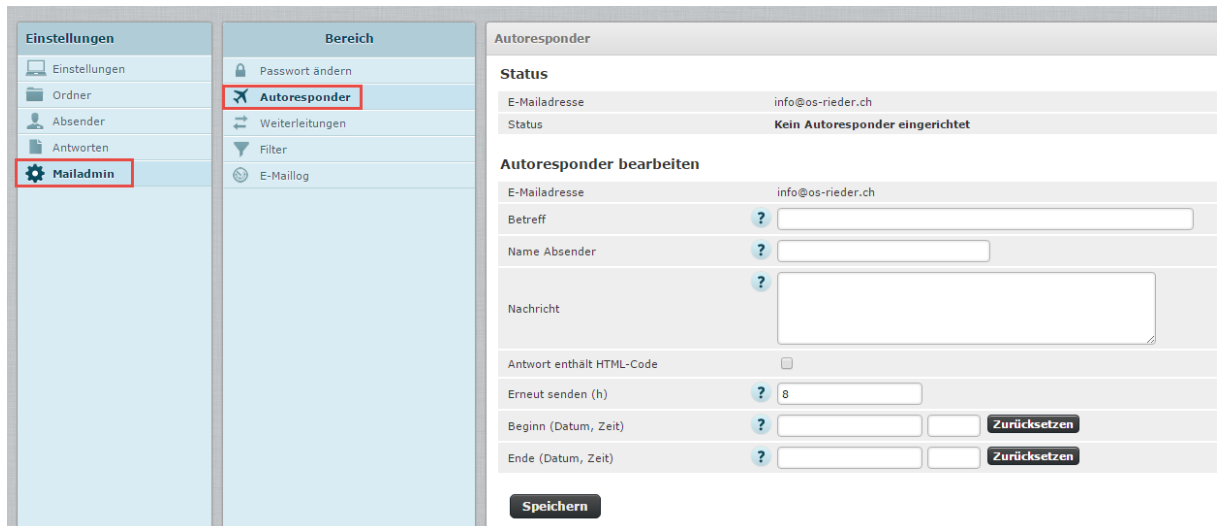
Einstellungen

Einstellungen
Ordner
Absender
Antworten
Mailadmin

Bereich

Passwort ändern
Autoresponder
Weiterleitungen
Filter
E-Maillog

Autoresponder

Status

| E-Mailadresse | info@os-rieder.ch |
|---|---|
| Status | Kein Autoresponder eingerichtet |

Autoresponder bearbeiten

E-Mailadresse info@os-rieder.ch

Betreff ?

Name Absender ?

Nachricht ?

Antwort enthält HTML-Code

Erneut senden (h) ? 8

Beginn (Datum, Zeit) ? Zurücksetzen

Ende (Datum, Zeit) ? Zurücksetzen

Speichern